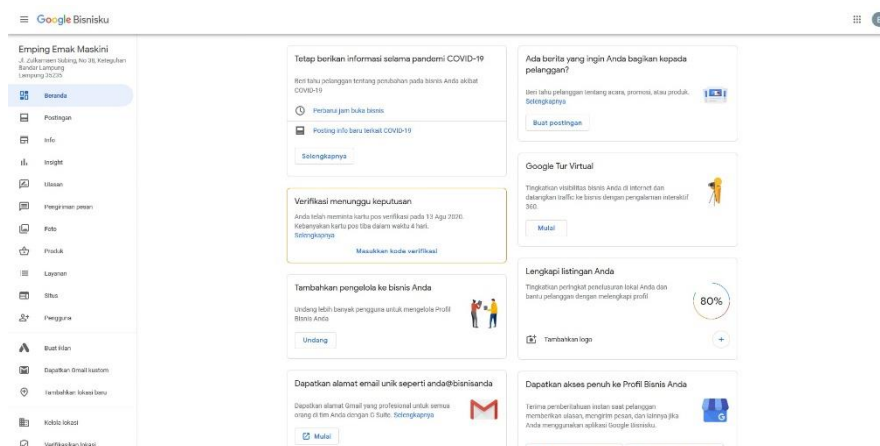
Google Bisnisku

Emping Emak Maskini
Jl. Zulkarnaen Sidang, No 36, Kelegahan Bandar Lampung Lampung 35235

Beranda
Postingan
Info
Insight
Ulasan
Pengiriman pesan
Foto
Produk
Layanan
Situs
Pengguna
Buat iklan
Dapatkan Gmail kustom
Tambahkan lokasi baru
Kelola lokasi
Verifikasikan lokasi

Tetap berikan informasi selama pandemi COVID-19
Beri tahu pelanggan tentang perubahan pada bisnis Anda akibat COVID-19
Perbarui jam buka bisnis
Posting info baru terkait COVID-19
Selengkapnya

Verifikasi menunggu keputusan
Anda telah meminta kartu pos verifikasi pada 13 Agu 2020. Kebanyakan kartu pos tiba dalam waktu 4 hari. Selengkapnya
Masukkan kode verifikasi

Tambahkan pengelola ke bisnis Anda
Undang lebih banyak pengguna untuk mengelola Profil Bisnis Anda
Undang

Dapatkan alamat email unik seperti anda@bisnisanda
Dapatkan alamat Gmail yang profesional untuk semua orang di tim Anda dengan G Suite. Selengkapnya
Mulai

Ada berita yang ingin Anda bagikan kepada pelanggan?
Beri tahu pelanggan tentang acara, promosi, atau produk. Selengkapnya
Buat postingan

Google Tur Virtual
Tingkatkan visibilitas bisnis Anda di internet dan datangkan traffic ke bisnis dengan pengalaman interaktif 360.
Mulai

Lengkapi listingan Anda
Tingkatkan peringkat penelusuran lokal Anda dan bantu pelanggan dengan melengkapi profil
80%
Tambahkan logo

Dapatkan akses penuh ke Profil Bisnis Anda
Terima pemberitahuan instan saat pelanggan memberikan ulasan, mengirim pesan, dan lainnya jika Anda menggunakan aplikasi Google Bisnisku.